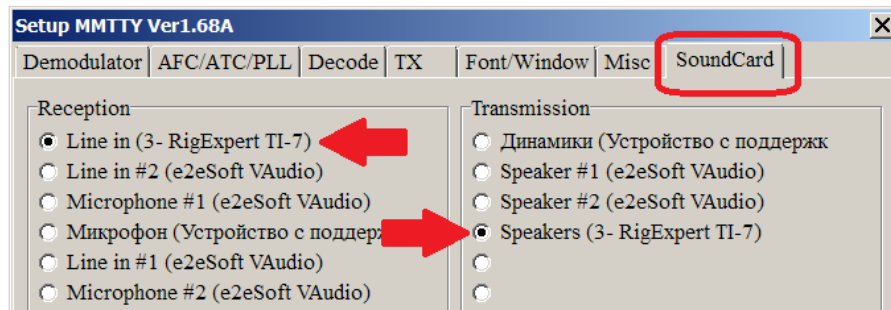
Setup MMTTY Ver1.68A

Demodulator | AFC/ATC/PLL | Decode | TX | Font/Window | Misc | SoundCard

Reception
Line in (3- RigExpert TI-7)
Line in #2 (e2eSoft VAudio)
Microphone #1 (e2eSoft VAudio)
Микрофон (Устройство с поддерж
Line in #1 (e2eSoft VAudio)
Microphone #2 (e2eSoft VAudio)

Transmission
Динамики (Устройство с поддержк
Speaker #1 (e2eSoft VAudio)
Speaker #2 (e2eSoft VAudio)
Speakers (3- RigExpert TI-7)